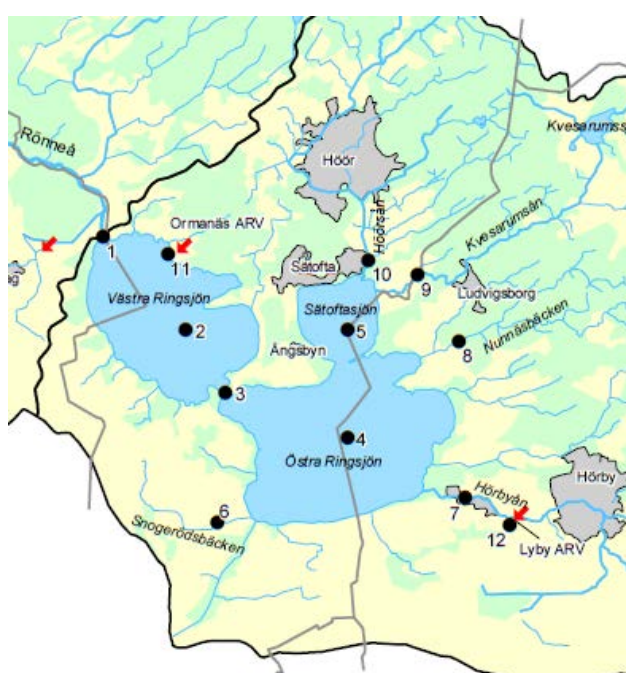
Rönneå
Kvesarumss
Höör
Höörsån
Ormanäs ARV
1
11
Sätofta
10
9
Kvesarumsån
Ludvigsborg
Västra Ringsjön
Sätoftasjön
2
5
Nunnäsbäcken
8
Ängsbyn
3
4
Östra Ringsjön
Hörby
Hörbyån
7
6
12
Snogerödsbäcken
Lyby ARV